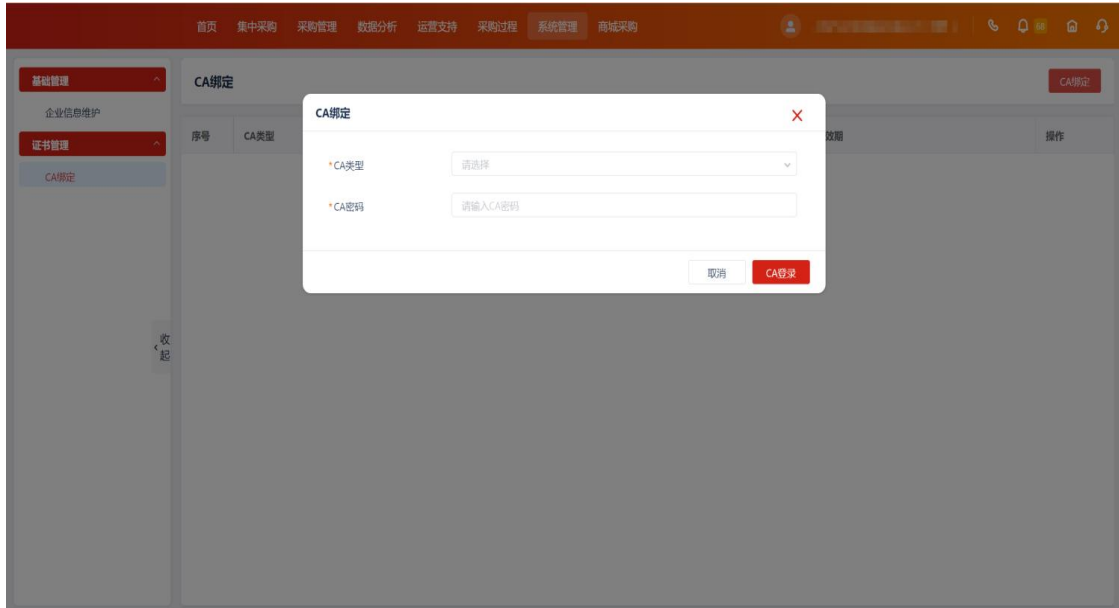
首页 集中采购 采购管理 数据分析 运营支持 采购过程 系统管理 商城采购

基础管理
企业信息维护
证书管理
CA绑定

收起

CA绑定

CA绑定

| 序号 | CA类型 | 效期 | 操作 |
|---|---|---|---|

CA绑定

*CA类型 请选择

*CA密码 请输入CA密码

取消 CA登录